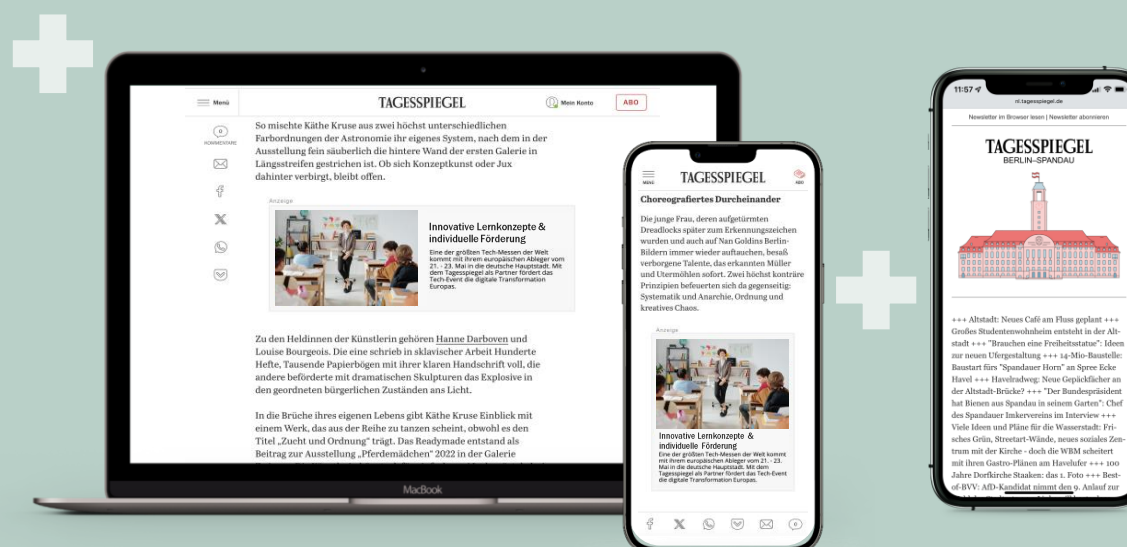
Menü

TAGESSPIEGEL

Mein Konto

ABO

0
KOMMENTARE

So mischte Käthe Kruse aus zwei höchst unterschiedlichen Farbordnungen der Astronomie ihr eigenes System, nach dem in der Ausstellung fein säuberlich die hintere Wand der ersten Galerie in Längsstreifen gestrichen ist. Ob sich Konzeptkunst oder Jux dahinter verbirgt, bleibt offen.

Anzeige

Innovative Lernkonzepte & individuelle Förderung

Eine der größten Tech-Messen der Welt kommt mit ihrem europäischen Ableger vom 21. - 23. Mai in die deutsche Hauptstadt. Mit dem Tagesspiegel als Partner fördert das Tech-Event die digitale Transformation Europas.

Zu den Heldinnen der Künstlerin gehören Hanne Darboven und Louise Bourgeois. Die eine schrieb in sklavischer Arbeit Hunderte Hefte, Tausende Papierbögen mit ihrer klaren Handschrift voll, die andere beförderte mit dramatischen Skulpturen das Explosive in den geordneten bürgerlichen Zuständen ans Licht.

In die Brüche ihres eigenen Lebens gibt Käthe Kruse Einblick mit einem Werk, das aus der Reihe zu tanzen scheint, obwohl es den Titel „Zucht und Ordnung" trägt. Das Readymade entstand als Beitrag zur Ausstellung „Pferdemädchen" 2022 in der Galerie

MacBook

MENÜ

TAGESSPIEGEL

ABO

Choreografiertes Durcheinander

Die junge Frau, deren aufgetürmten Dreadlocks später zum Erkennungszeichen wurden und auch auf Nan Goldins Berlin-Bildern immer wieder auftauchen, besaß verborgene Talente, das erkannten Müller und Utermöhlen sofort. Zwei höchst konträre Prinzipien befeuerten sich da gegenseitig: Systematik und Anarchie, Ordnung und kreatives Chaos.

Anzeige

Innovative Lernkonzepte & individuelle Förderung

Eine der größten Tech-Messen der Welt kommt mit ihrem europäischen Ableger vom 21. - 23. Mai in die deutsche Hauptstadt. Mit dem Tagesspiegel als Partner fördert das Tech-Event die digitale Transformation Europas.

0

11:57

nl.tagesspiegel.de

Newsletter im Browser lesen | Newsletter abonnieren

TAGESSPIEGEL
BERLIN–SPANDAU

+++ Altstadt: Neues Café am Fluss geplant +++ Großes Studentenwohnheim entsteht in der Altstadt +++ "Brauchen eine Freiheitsstatue": Ideen zur neuen Ufergestaltung +++ 14-Mio-Baustelle: Baustart fürs "Spandauer Horn" an Spree Ecke Havel +++ Havelradweg: Neue Gepäckfächer an der Altstadt-Brücke? +++ "Der Bundespräsident hat Bienen aus Spandau in seinem Garten": Chef des Spandauer Imkervereins im Interview +++ Viele Ideen und Pläne für die Wasserstadt: Frisches Grün, Streetart-Wände, neues soziales Zentrum mit der Kirche - doch die WBM scheitert mit ihren Gastro-Plänen am Havelufer +++ 100 Jahre Dorfkirche Staaken: das 1. Foto +++ Best-of-BVV: AfD-Kandidat nimmt den 9. Anlauf zur